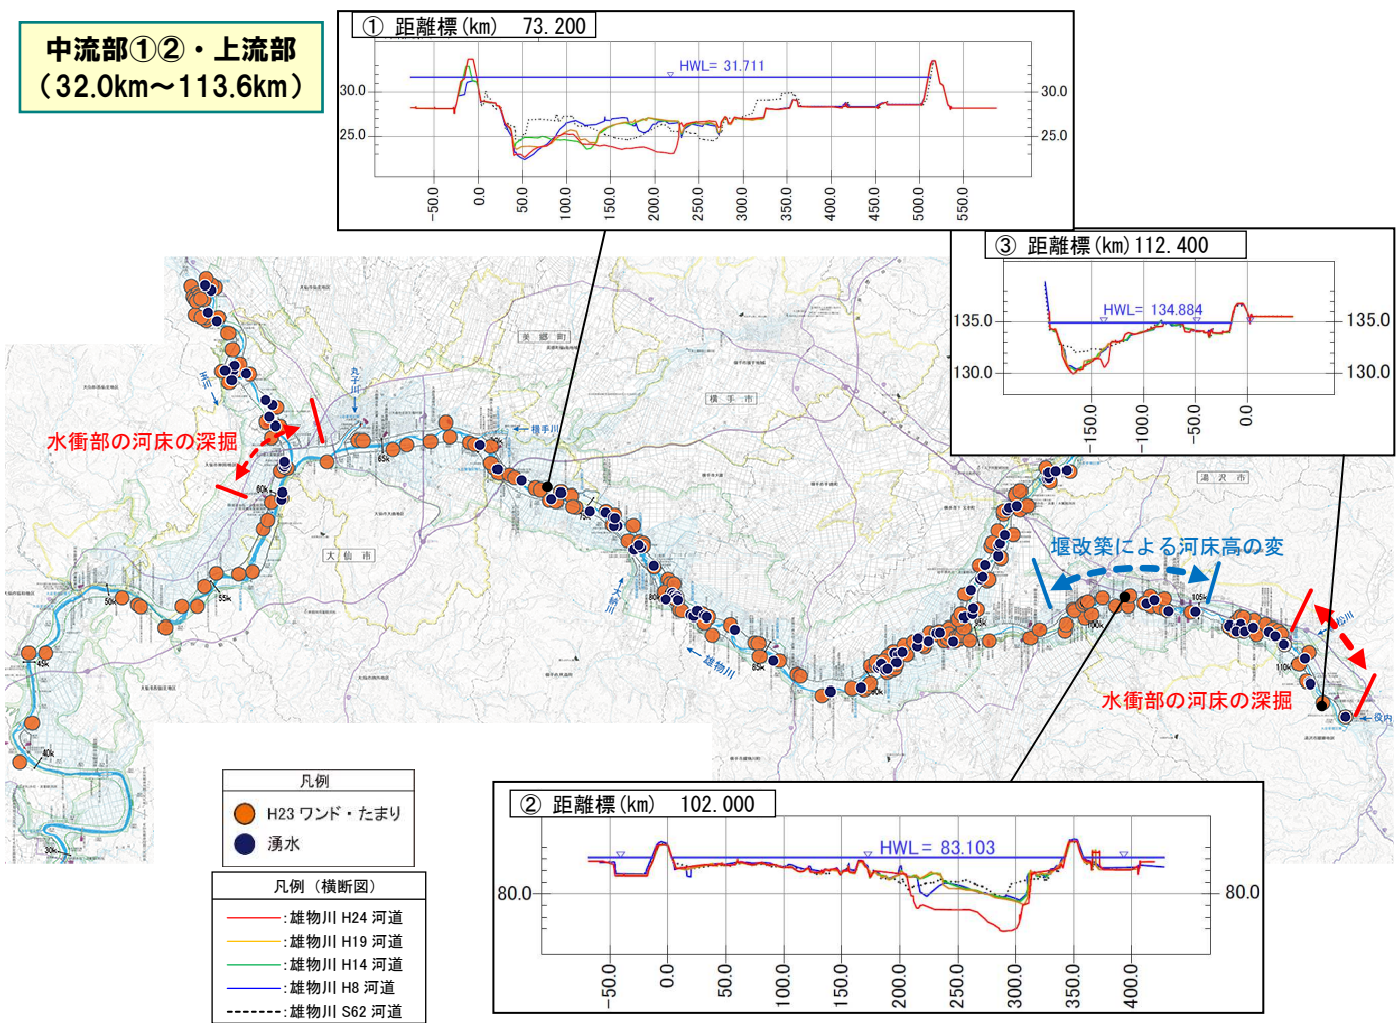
中流部①②・上流部
（32.0km～113.6km）

① 距離標(km) 73.200

HWL= 31.711

30.0
25.0
30.0
25.0

-50.0
0.0
50.0
100.0
150.0
200.0
250.0
300.0
350.0
400.0
450.0
500.0
550.0

③ 距離標(km) 112.400

HWL= 134.884

135.0
130.0
135.0
130.0

-150.0
-100.0
-50.0
0.0

美郷町
横手市
横手川
丸子川
玉川
大仙市
湯沢市
三又川
雄物川
皆瀬川
役内

水衝部の河床の深掘

堰改築による河床高の変

水衝部の河床の深掘

65k
60k
55k
50k
45k
40k
30k
80k
85k
90k
100k
105k
110k

凡例
H23 ワンド・たまり
湧水

凡例（横断図）
:雄物川 H24 河道
:雄物川 H19 河道
:雄物川 H14 河道
:雄物川 H8 河道
:雄物川 S62 河道

② 距離標(km) 102.000

HWL= 83.103

80.0
80.0

-50.0
0.0
50.0
100.0
150.0
200.0
250.0
300.0
350.0
400.0